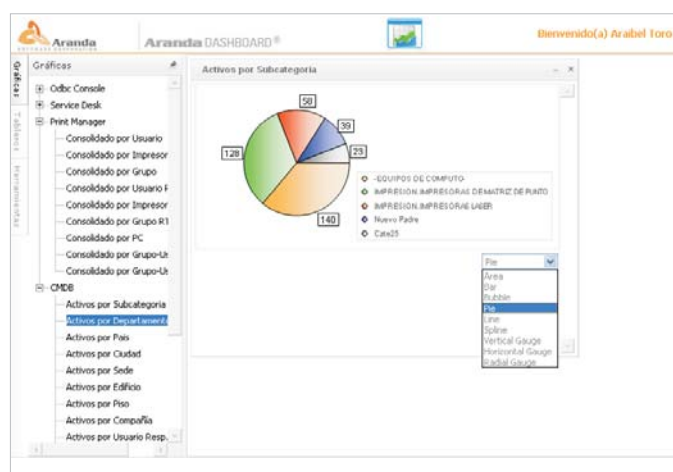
Aranda SOFTWARE CORPORATION Aranda DASHBOARD®

Bienvenido(a) Araibel Toro

Gráficas Tableros Herramientas

Gráficas

Odbc Console
Service Desk
Print Manager
Consolidado por Usuario
Consolidado por Impresor
Consolidado por Grupo
Consolidado por Usuario F
Consolidado por Impresor
Consolidado por Grupo R1
Consolidado por PC
Consolidado por Grupo-Us
Consolidado por Grupo-Us
CMDB
Activos por Subcategoria
Activos por Departamento
Activos por Pais
Activos por Ciudad
Activos por Sede
Activos por Edificio
Activos por Piso
Activos por Compañia
Activos por Usuario Resp.

Activos por Subcategoria

58
39
128
23
140

-EQUIPOS DE COMPUTO-
IMPRESION.IMPRESORAS DE MATRIZ DE PUNTO
IMPRESION.IMPRESORAS LASER
Nuevo Padre
Cate25

Pie
Area
Bar
Bubble
Pie
Line
Spline
Vertical Gauge
Horizontal Gauge
Radial Gauge